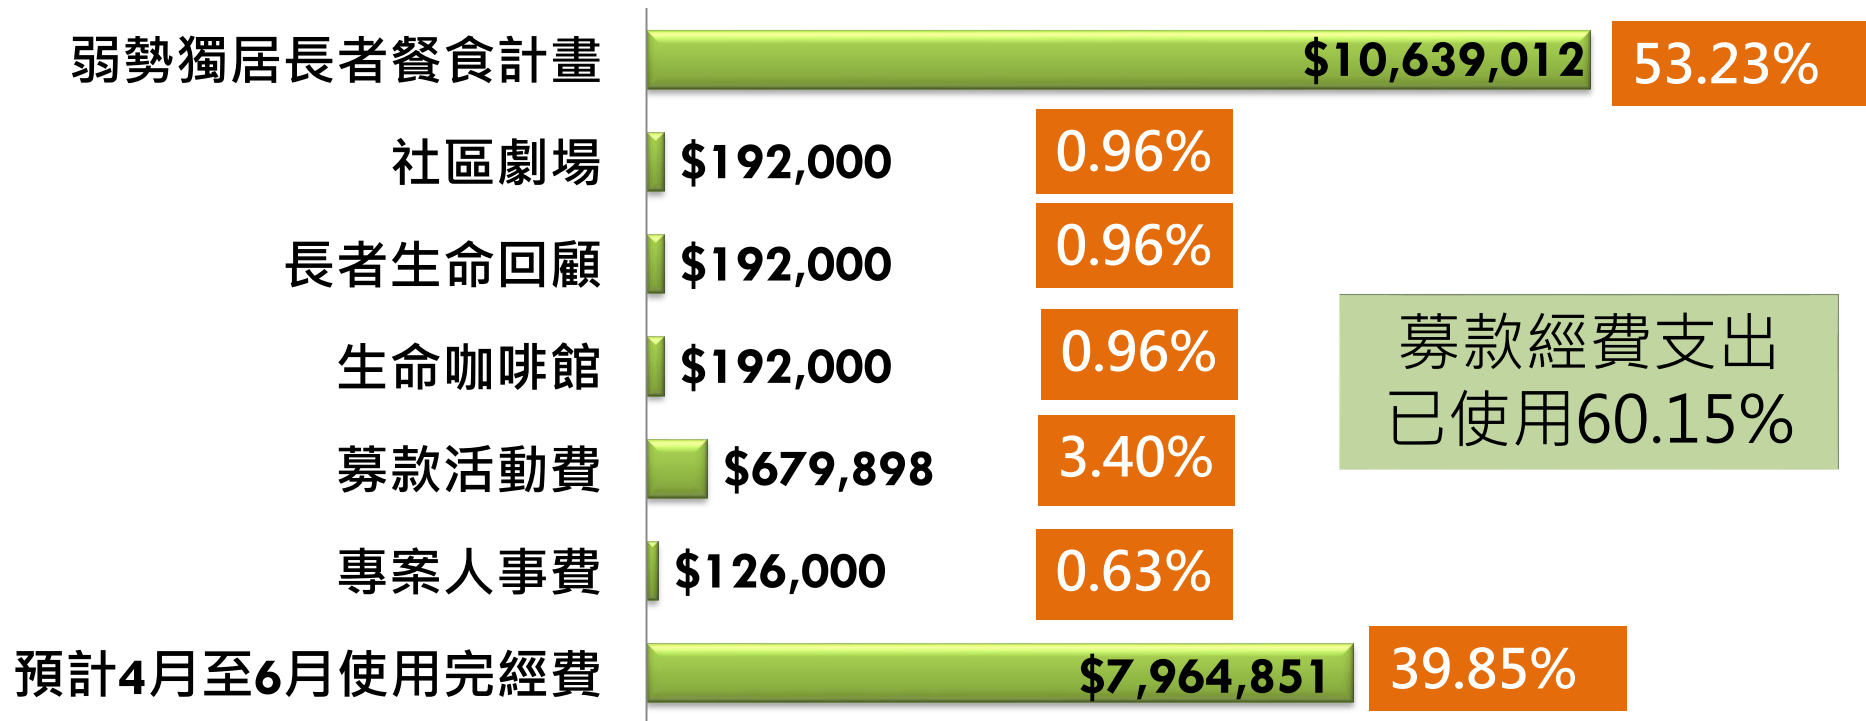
弱勢獨居長者餐食計畫 $10,639,012 53.23%

社區劇場 $192,000 0.96%

長者生命回顧 $192,000 0.96%

生命咖啡館 $192,000 0.96%

募款活動費 $679,898 3.40%

專案人事費 $126,000 0.63%

預計4月至6月使用完經費 $7,964,851 39.85%

募款經費支出
已使用60.15%